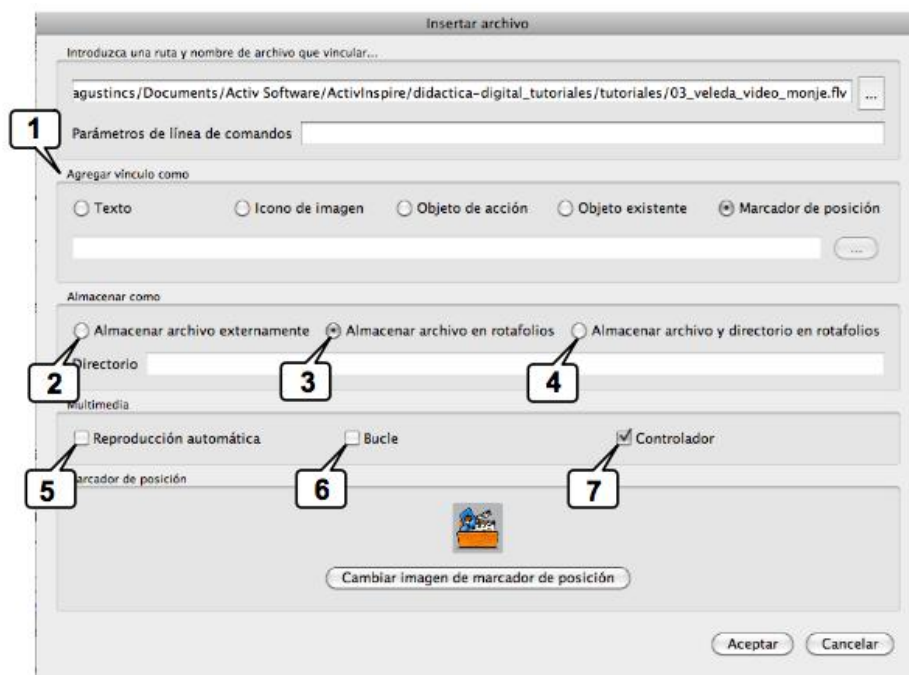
Insertar archivo

Introduzca una ruta y nombre de archivo que vincular...

agustincs/Documents/Activ Software/ActivInspire/didactica-digital_tutoriales/tutoriales/03_veleda_video_monje.flv ...

Parámetros de línea de comandos

1

Agregar vínculo como

Texto Icono de imagen Objeto de acción Objeto existente Marcador de posición

...

Almacenar como

Almacenar archivo externamente Almacenar archivo en rotafolios Almacenar archivo y directorio en rotafolios

Directorio

2 3 4

Multimedia

Reproducción automática Bucle Controlador

5 6 7

arcador de posición

Cambiar imagen de marcador de posición

Aceptar Cancelar